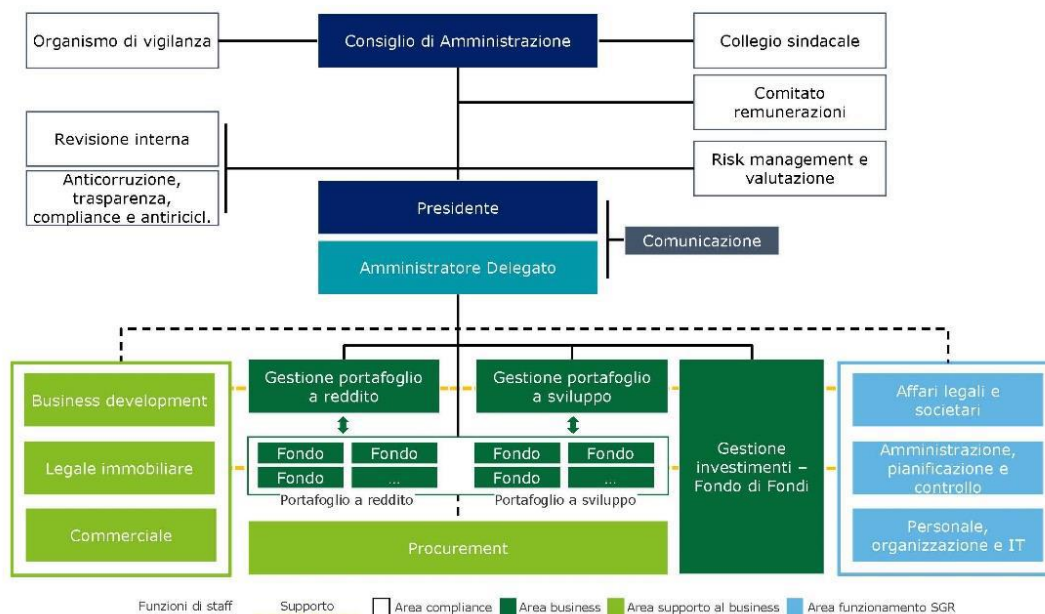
Organismo di vigilanza

Consiglio di Amministrazione

Collegio sindacale

Comitato remunerazioni

Revisione interna

Anticorruzione, trasparenza, compliance e antiricicl.

Risk management e valutazione

Presidente

Comunicazione

Amministratore Delegato

Business development

Legale immobiliare

Commerciale

Gestione portafoglio a reddito

Fondo
Fondo
Fondo
...

Portafoglio a reddito

Gestione portafoglio a sviluppo

Fondo
Fondo
Fondo
...

Portafoglio a sviluppo

Gestione investimenti – Fondo di Fondi

Procurement

Affari legali e societari

Amministrazione, pianificazione e controllo

Personale, organizzazione e IT

Funzioni di staff   Supporto   Area compliance   Area business   Area supporto al business   Area funzionamento SGR